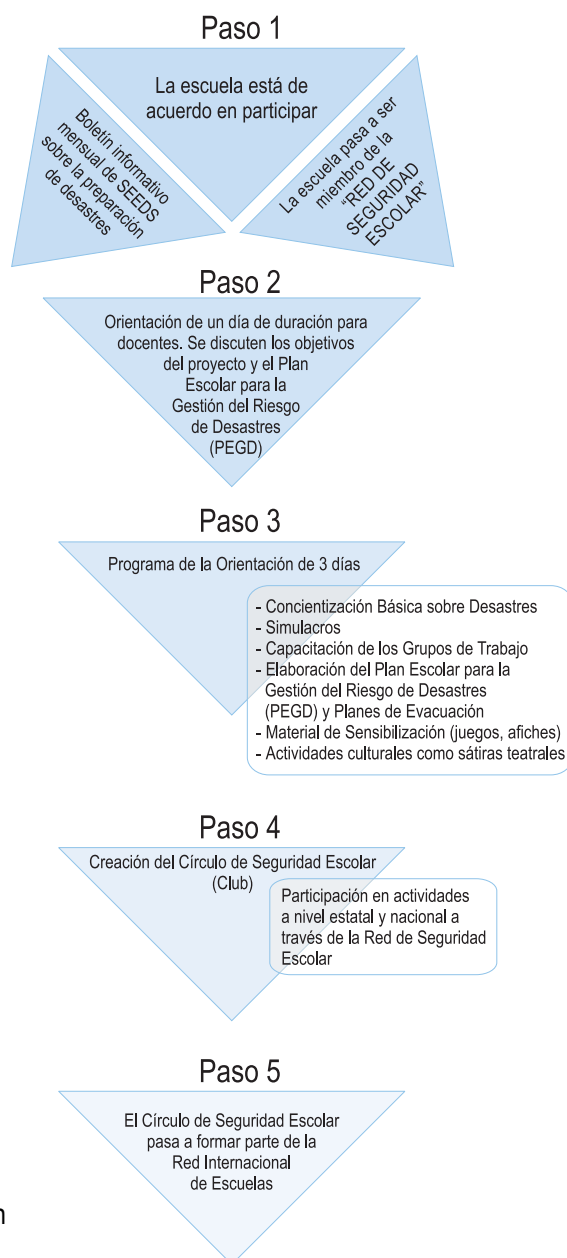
Paso 1

La escuela está de acuerdo en participar

Boletín informativo mensual de SEEDS sobre la preparación de desastres

La escuela pasa a ser miembro de la "RED DE SEGURIDAD ESCOLAR"

Paso 2

Orientación de un día de duración para docentes. Se discuten los objetivos del proyecto y el Plan Escolar para la Gestión del Riesgo de Desastres (PEGD)

Paso 3

Programa de la Orientación de 3 días

- Concientización Básica sobre Desastres
- Simulacros
- Capacitación de los Grupos de Trabajo
- Elaboración del Plan Escolar para la Gestión del Riesgo de Desastres (PEGD) y Planes de Evacuación
- Material de Sensibilización (juegos, afiches)
- Actividades culturales como sátiras teatrales

Paso 4

Creación del Círculo de Seguridad Escolar (Club)

Participación en actividades a nivel estatal y nacional a través de la Red de Seguridad Escolar

Paso 5

El Círculo de Seguridad Escolar pasa a formar parte de la Red Internacional de Escuelas

n